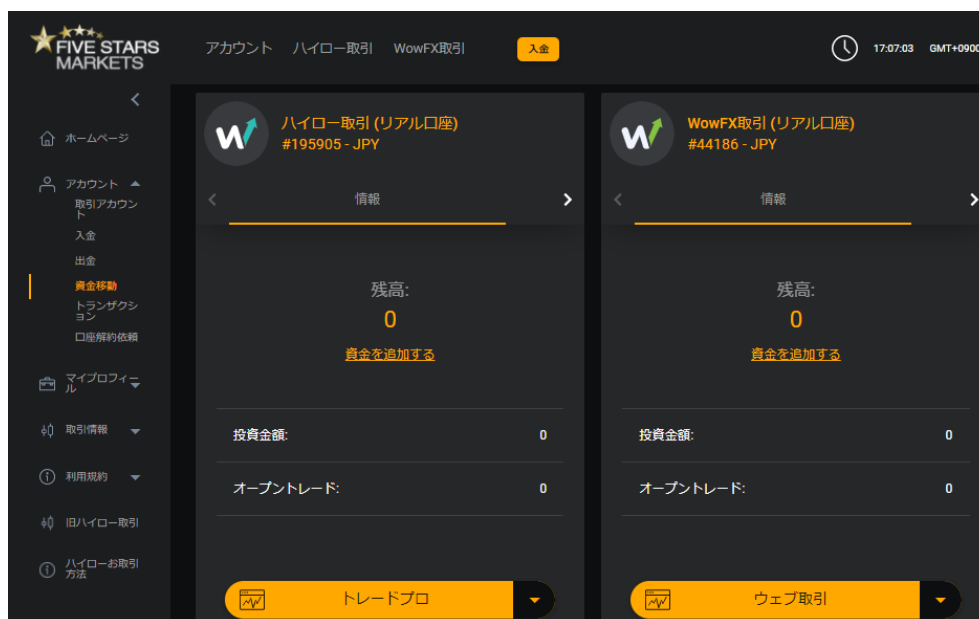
FIVE STARS MARKETS

アカウント ハイロー取引 WowFX取引 入金

17:07:03 GMT+0900

<

ホームページ

アカウント

取引アカウント

入金

出金

資金移動

トランザクション

口座解約依頼

マイプロフィール

取引情報

利用規約

旧ハイロー取引

ハイローお取引方法

ハイロー取引 (リアル口座)
#195905 - JPY

<
情報
>

残高:
0
資金を追加する

投資金額: 0

オープントレード: 0

トレードプロ

WowFX取引 (リアル口座)
#44186 - JPY

<
情報
>

残高:
0
資金を追加する

投資金額: 0

オープントレード: 0

ウェブ取引